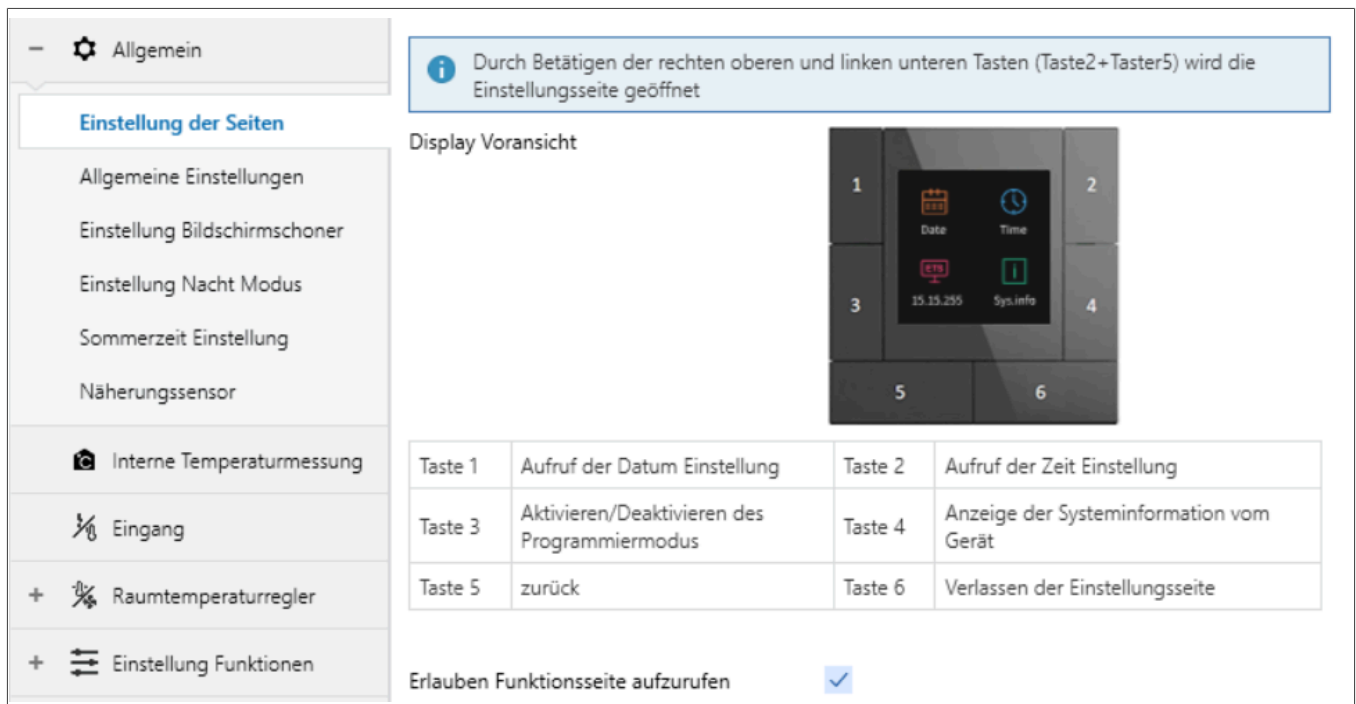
− Allgemein

Einstellung der Seiten

Allgemeine Einstellungen

Einstellung Bildschirmschoner

Einstellung Nacht Modus

Sommerzeit Einstellung

Näherungssensor

Interne Temperaturmessung

Eingang

+ Raumtemperaturregler

+ Einstellung Funktionen

Durch Betätigen der rechten oberen und linken unteren Tasten (Taste2+Taster5) wird die Einstellungsseite geöffnet

Display Voransicht

1
2
Date
Time
ETS
15.15.255
Sys.info
3
4
5
6

| Taste 1 | Aufruf der Datum Einstellung | Taste 2 | Aufruf der Zeit Einstellung |
|---|---|---|---|
| Taste 3 | Aktivieren/Deaktivieren des Programmiermodus | Taste 4 | Anzeige der Systeminformation vom Gerät |
| Taste 5 | zurück | Taste 6 | Verlassen der Einstellungsseite |

Erlauben Funktionsseite aufzurufen ✓